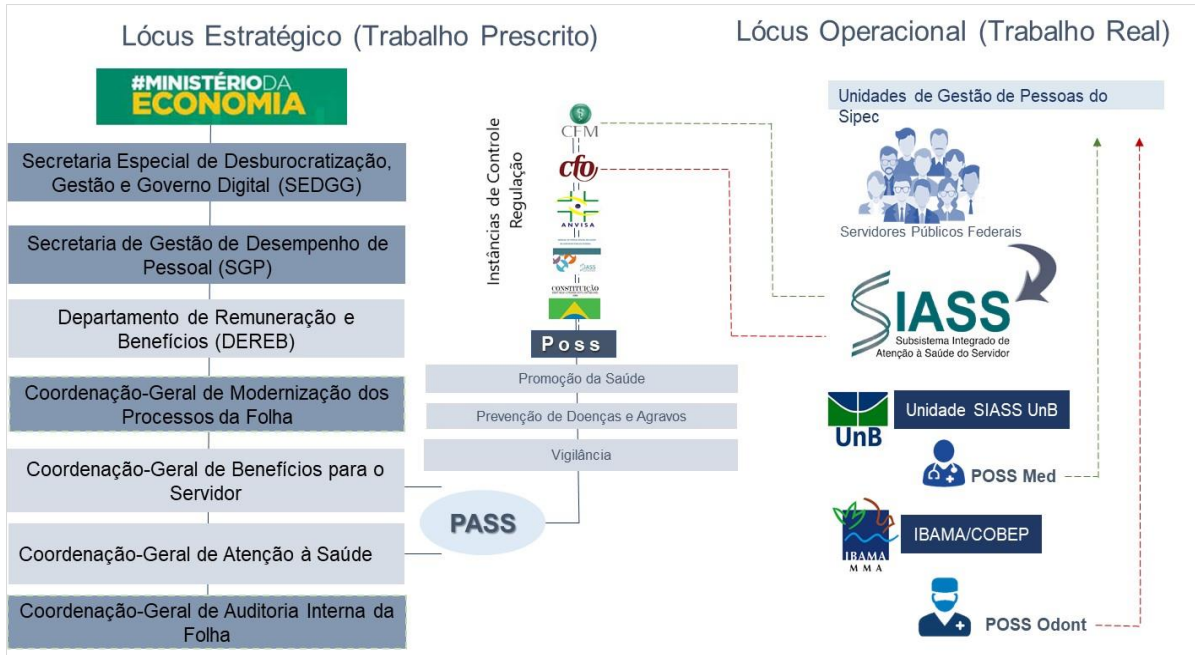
Lócus Estratégico (Trabalho Prescrito)

Lócus Operacional (Trabalho Real)

#MINISTÉRIODA ECONOMIA

Secretaria Especial de Desburocratização, Gestão e Governo Digital (SEDGG)

Secretaria de Gestão de Desempenho de Pessoal (SGP)

Departamento de Remuneração e Benefícios (DEREB)

Coordenação-Geral de Modernização dos Processos da Folha

Coordenação-Geral de Benefícios para o Servidor

Coordenação-Geral de Atenção à Saúde

Coordenação-Geral de Auditoria Interna da Folha

Instâncias de Controle Regulação

CFM

cfo

ANVISA

CONSTITUIÇÃO

Poss

Promoção da Saúde

Prevenção de Doenças e Agravos

Vigilância

PASS

Unidades de Gestão de Pessoas do Sipec

Servidores Públicos Federais

SIASS Subsistema Integrado de Atenção à Saúde do Servidor

UnB

Unidade SIASS UnB

POSS Med

IBAMA MMA

IBAMA/COBEP

POSS Odont